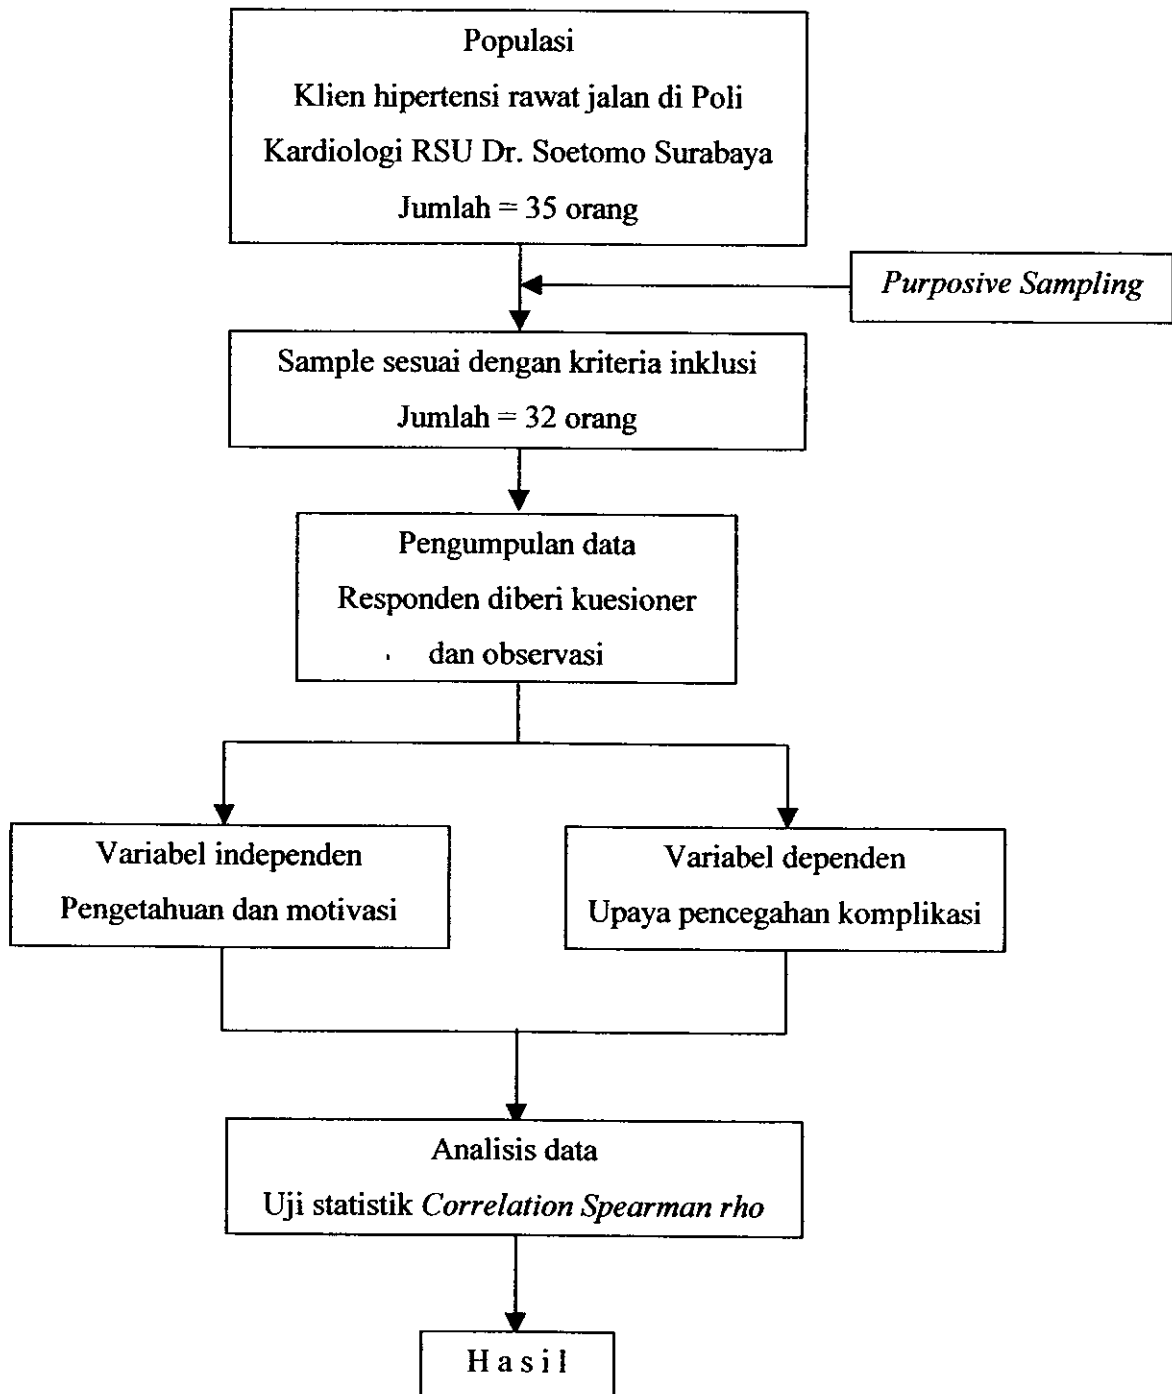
Populasi
Klien hipertensi rawat jalan di Poli Kardiologi RSU Dr. Soetomo Surabaya
Jumlah = 35 orang

Purposive Sampling

Sample sesuai dengan kriteria inklusi
Jumlah = 32 orang

Pengumpulan data
Responden diberi kuesioner dan observasi

Variabel independen
Pengetahuan dan motivasi

Variabel dependen
Upaya pencegahan komplikasi

Analisis data
Uji statistik Correlation Spearman rho

H a s i l